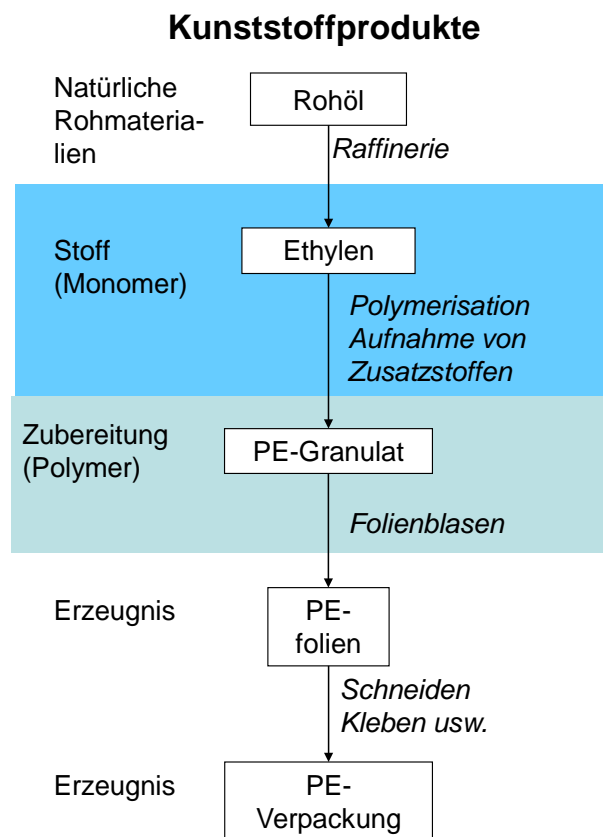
Kunststoffprodukte

Natürliche Rohmaterialien

Rohöl

Raffinerie

Stoff (Monomer)

Ethylen

Polymerisation Aufnahme von Zusatzstoffen

Zubereitung (Polymer)

PE-Granulat

Folienblasen

Erzeugnis

PE-folien

Schneiden Kleben usw.

Erzeugnis

PE-Verpackung